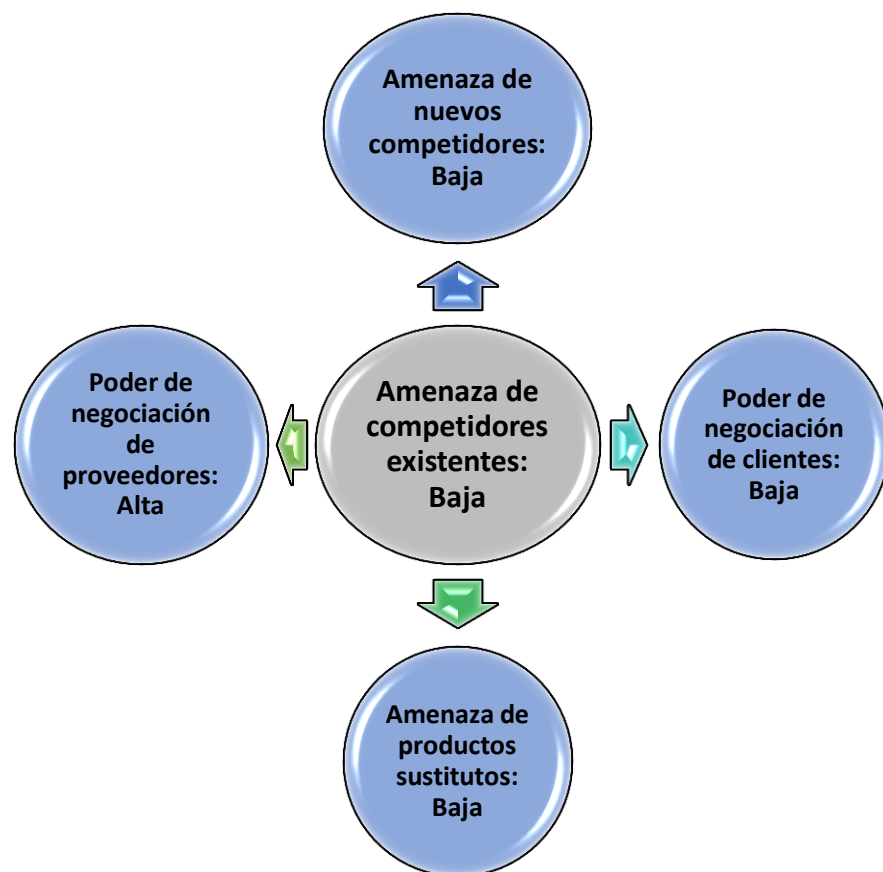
Amenaza de nuevos competidores: Baja

Poder de negociación de proveedores: Alta

Amenaza de competidores existentes: Baja

Poder de negociación de clientes: Baja

Amenaza de productos sustitutos: Baja